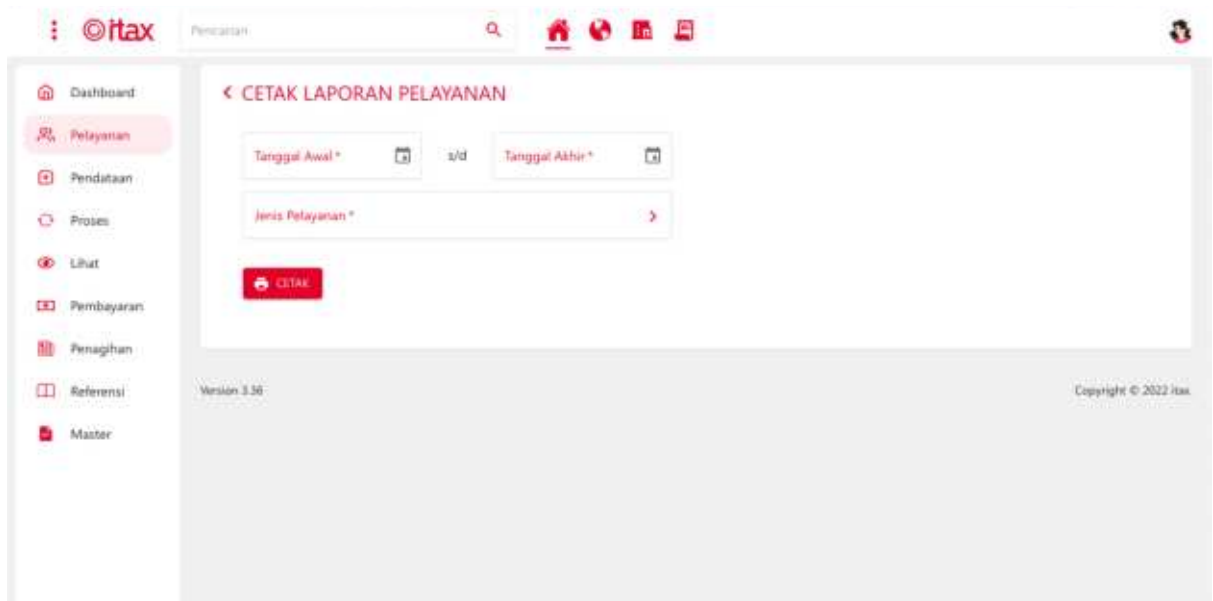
©itax

Pencarian

Dashboard

Pelayanan

Pendataan

Proses

Lihat

Pembayaran

Penagihan

Referensi

Master

< CETAK LAPORAN PELAYANAN

Tanggal Awal *

s/d

Tanggal Akhir *

Jenis Pelayanan *

CETAK

Version 3.36

Copyright © 2022 itax